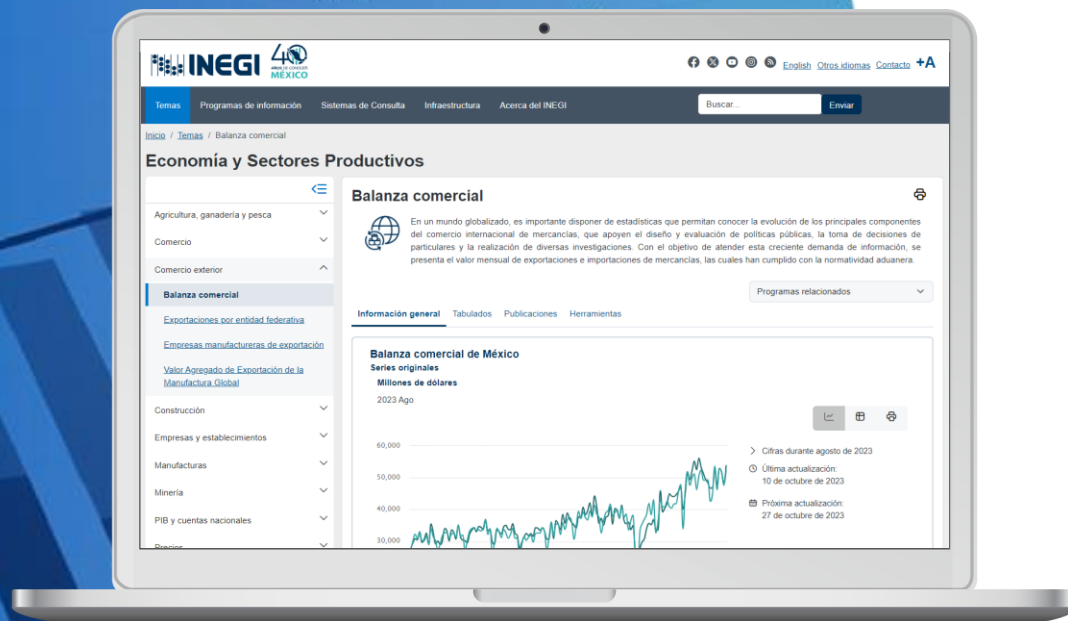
INEGI 40 AÑOS DE CONOCER MÉXICO

English Otros idiomas Contacto +A

Temas Programas de información Sistemas de Consulta Infraestructura Acerca del INEGI Buscar... Enviar

Inicio / Temas / Balanza comercial

Economía y Sectores Productivos

Agricultura, ganadería y pesca
Comercio
Comercio exterior
Balanza comercial
Exportaciones por entidad federativa
Empresas manufactureras de exportación
Valor Agregado de Exportación de la Manufactura Global
Construcción
Empresas y establecimientos
Manufacturas
Minería
PIB y cuentas nacionales
Precios

Balanza comercial

En un mundo globalizado, es importante disponer de estadísticas que permitan conocer la evolución de los principales componentes del comercio internacional de mercancías, que apoyen el diseño y evaluación de políticas públicas, la toma de decisiones de particulares y la realización de diversas investigaciones. Con el objetivo de atender esta creciente demanda de información, se presenta el valor mensual de exportaciones e importaciones de mercancías, las cuales han cumplido con la normatividad aduanera.

Programas relacionados

Información general Tabulados Publicaciones Herramientas

Balanza comercial de México
Series originales
Millones de dólares
2023 Ago

60,000
50,000
40,000
30,000

Cifras durante agosto de 2023
Última actualización: 10 de octubre de 2023
Próxima actualización: 27 de octubre de 2023